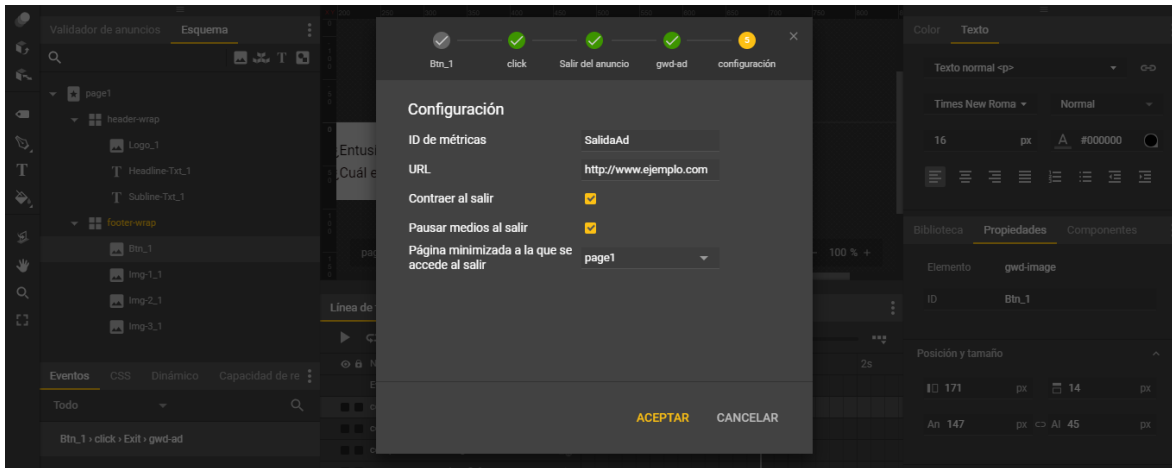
Validador de anuncios Esquema

page1
header-wrap
Logo_1
Headline-Txt_1
Subline-Txt_1
footer-wrap
Btn_1
Img-1_1
Img-2_1
Img-3_1

Eventos CSS Dinámico Capacidad de re
Todo
Btn_1 › click › Exit › gwd-ad

Entusi
Cuál e
pag
Línea de
100 % +
2s

Btn_1 click Salir del anuncio gwd-ad configuración

Configuración
ID de métricas SalidaAd
URL http://www.ejemplo.com
Contraer al salir
Pausar medios al salir
Página minimizada a la que se accede al salir page1

ACEPTAR CANCELAR

Color Texto
Texto normal <p>
Times New Roma Normal
16 px #000000
Biblioteca Propiedades Componentes
Elemento gwd-image
ID Btn_1
Posición y tamaño
171 px 14 px
An 147 px Al 45 px